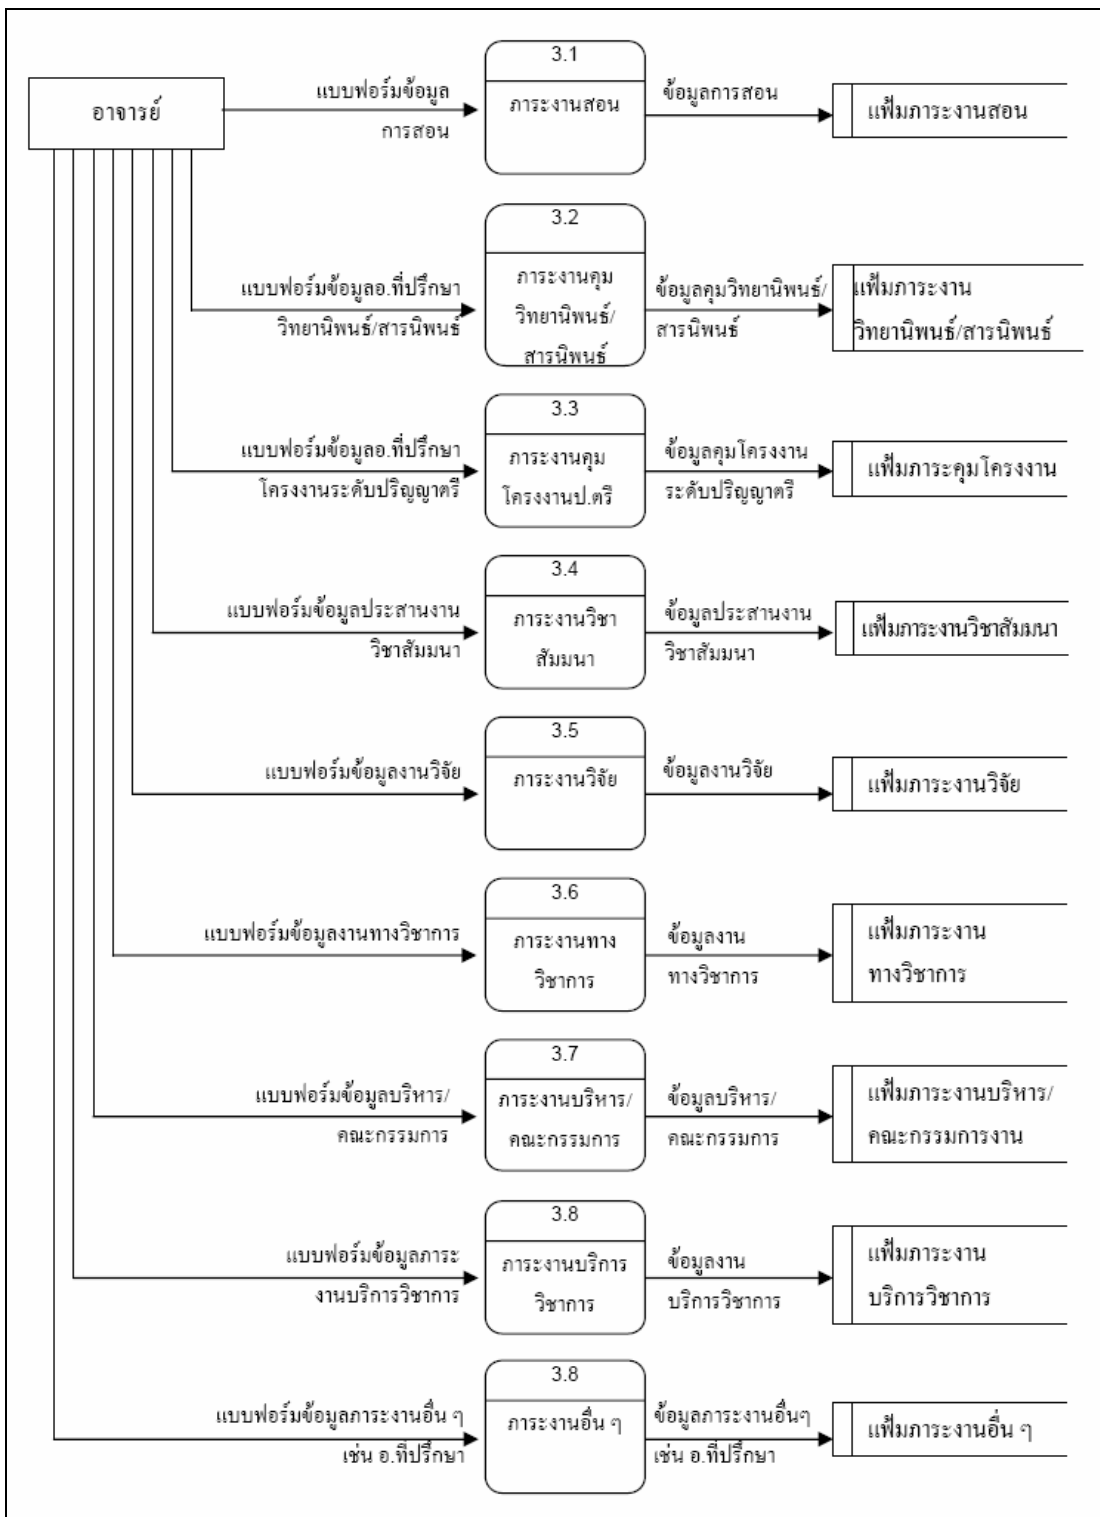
อาจารย์

แบบฟอร์มข้อมูลการสอน
3.1
ภาระงานสอน
ข้อมูลการสอน
แฟ้มภาระงานสอน

แบบฟอร์มข้อมูลอ.ที่ปรึกษาวิทยานิพนธ์/สารนิพนธ์
3.2
ภาระงานคุมวิทยานิพนธ์/สารนิพนธ์
ข้อมูลคุมวิทยานิพนธ์/สารนิพนธ์
แฟ้มภาระงานวิทยานิพนธ์/สารนิพนธ์

แบบฟอร์มข้อมูลอ.ที่ปรึกษาโครงงานระดับปริญญาตรี
3.3
ภาระงานคุมโครงงานป.ตรี
ข้อมูลคุมโครงงานระดับปริญญาตรี
แฟ้มภาระคุมโครงงาน

แบบฟอร์มข้อมูลประสานงานวิชาสัมมนา
3.4
ภาระงานวิชาสัมมนา
ข้อมูลประสานงานวิชาสัมมนา
แฟ้มภาระงานวิชาสัมมนา

แบบฟอร์มข้อมูลงานวิจัย
3.5
ภาระงานวิจัย
ข้อมูลงานวิจัย
แฟ้มภาระงานวิจัย

แบบฟอร์มข้อมูลงานทางวิชาการ
3.6
ภาระงานทางวิชาการ
ข้อมูลงานทางวิชาการ
แฟ้มภาระงานทางวิชาการ

แบบฟอร์มข้อมูลบริหาร/คณะกรรมการ
3.7
ภาระงานบริหาร/คณะกรรมการ
ข้อมูลบริหาร/คณะกรรมการ
แฟ้มภาระงานบริหาร/คณะกรรมการงาน

แบบฟอร์มข้อมูลภาระงานบริการวิชาการ
3.8
ภาระงานบริการวิชาการ
ข้อมูลงานบริการวิชาการ
แฟ้มภาระงานบริการวิชาการ

แบบฟอร์มข้อมูลภาระงานอื่น ๆ เช่น อ.ที่ปรึกษา
3.8
ภาระงานอื่น ๆ
ข้อมูลภาระงานอื่นๆ เช่น อ.ที่ปรึกษา
แฟ้มภาระงานอื่น ๆ